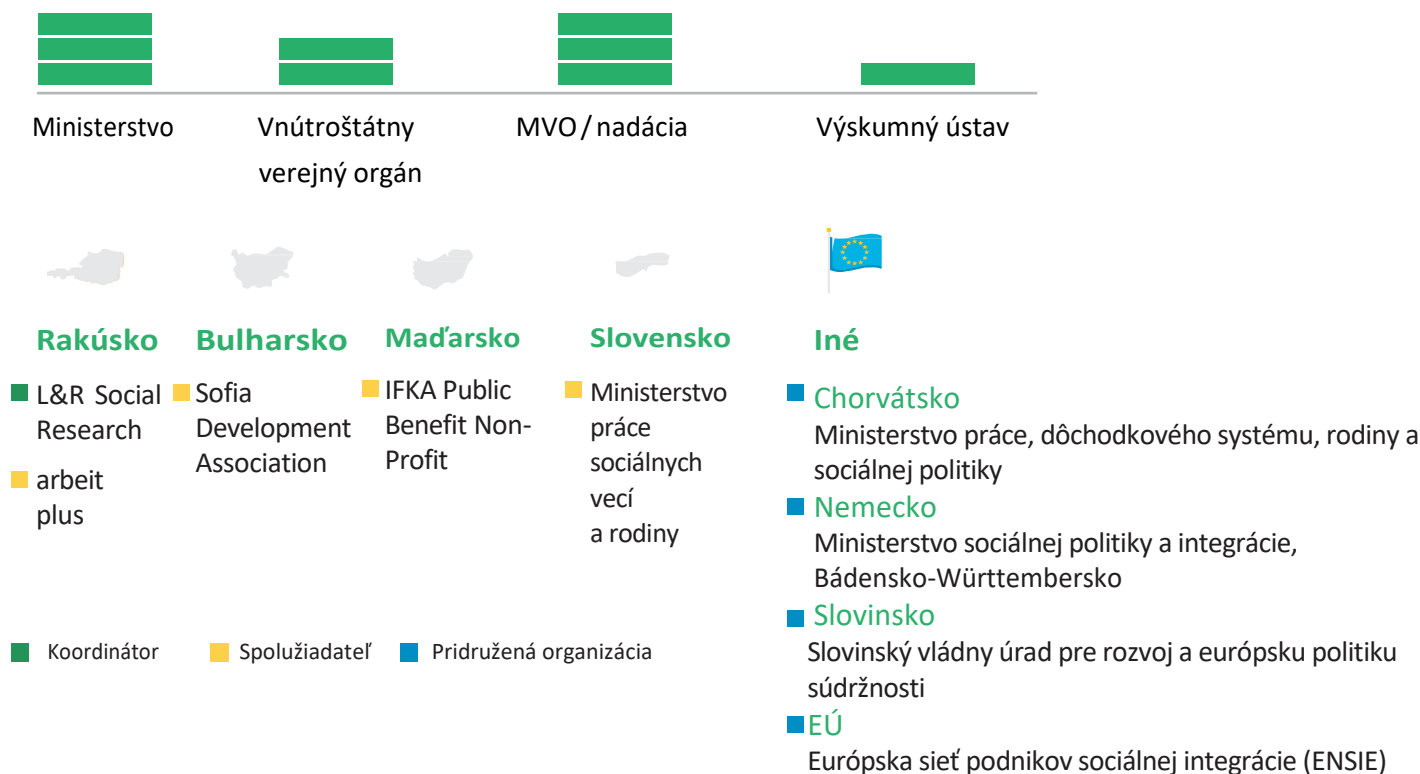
Ministerstvo

Vnútroštátny verejný orgán

MVO / nadácia

Výskumný ústav

Rakúsko

L&R Social Research

arbeit plus

Bulharsko

Sofia Development Association

Maďarsko

IFKA Public Benefit Non-Profit

Slovensko

Ministerstvo práce sociálnych vecí a rodiny

Iné

Chorvátsko

Ministerstvo práce, dôchodkového systému, rodiny a sociálnej politiky

Nemecko

Ministerstvo sociálnej politiky a integrácie, Bádensko-Württembersko

Slovinsko

Slovinský vládny úrad pre rozvoj a európsku politiku súdržnosti

EÚ

Európska sieť podnikov sociálnej integrácie (ENSIE)

Koordinátor Spolužiadateľ Pridružená organizácia